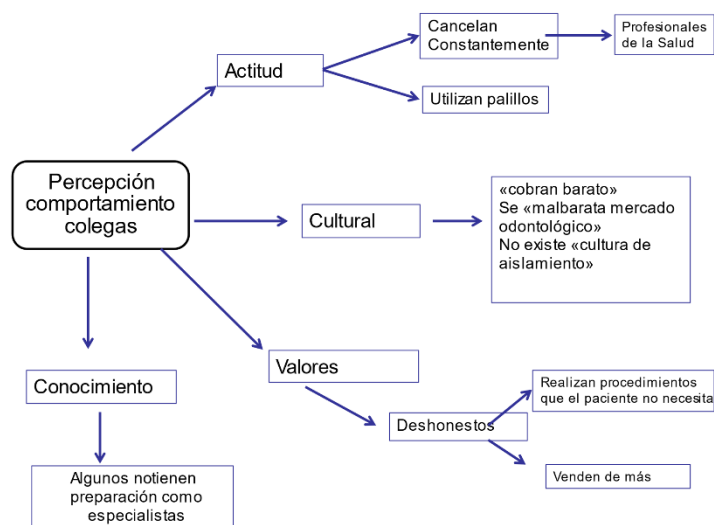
Percepción comportamiento colegas

Actitud

Cancelan Constantemente

Profesionales de la Salud

Utilizan palillos

Cultural

«cobran barato»
Se «malbarata mercado odontológico»
No existe «cultura de aislamiento»

Valores

Deshonestos

Realizan procedimientos que el paciente no necesita

Venden de más

Conocimiento

Algunos notienen preparación como especialistas